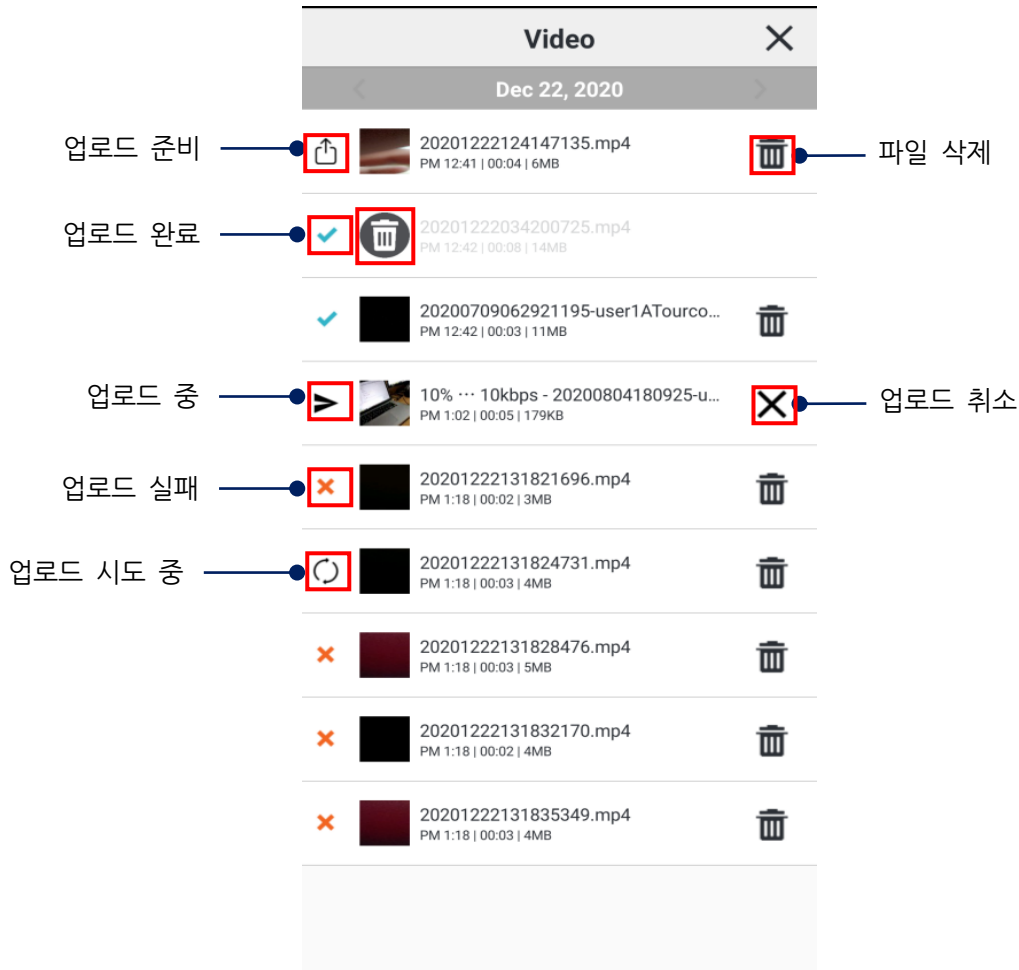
Video

Dec 22, 2020

업로드 준비
20201222124147135.mp4
PM 12:41 | 00:04 | 6MB
파일 삭제

업로드 완료
20201222034200725.mp4
PM 12:42 | 00:08 | 14MB

20200709062921195-user1ATourco...
PM 12:42 | 00:03 | 11MB

업로드 중
10% ··· 10kbps - 20200804180925-u...
PM 1:02 | 00:05 | 179KB
업로드 취소

업로드 실패
20201222131821696.mp4
PM 1:18 | 00:02 | 3MB

업로드 시도 중
20201222131824731.mp4
PM 1:18 | 00:03 | 4MB

20201222131828476.mp4
PM 1:18 | 00:03 | 5MB

20201222131832170.mp4
PM 1:18 | 00:02 | 4MB

20201222131835349.mp4
PM 1:18 | 00:03 | 4MB